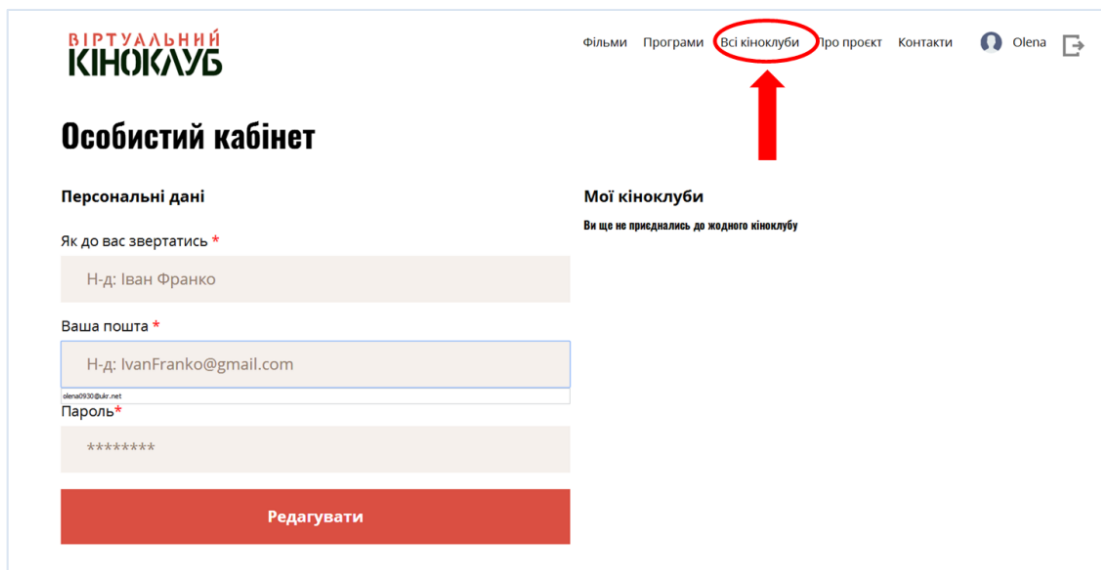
ВІРТУАЛЬНИЙ
КІНОКЛУБ

Фільми Програми Всі кіноклуби Про проєкт Контакти Olena

Особистий кабінет

Персональні дані

Як до вас звертатись *

Н-д: Іван Франко

Ваша пошта *

Н-д: IvanFranko@gmail.com

olena0930@ukr.net

Пароль*

********

Редагувати

Мої кіноклуби

Ви ще не приєднались до жодного кіноклубу